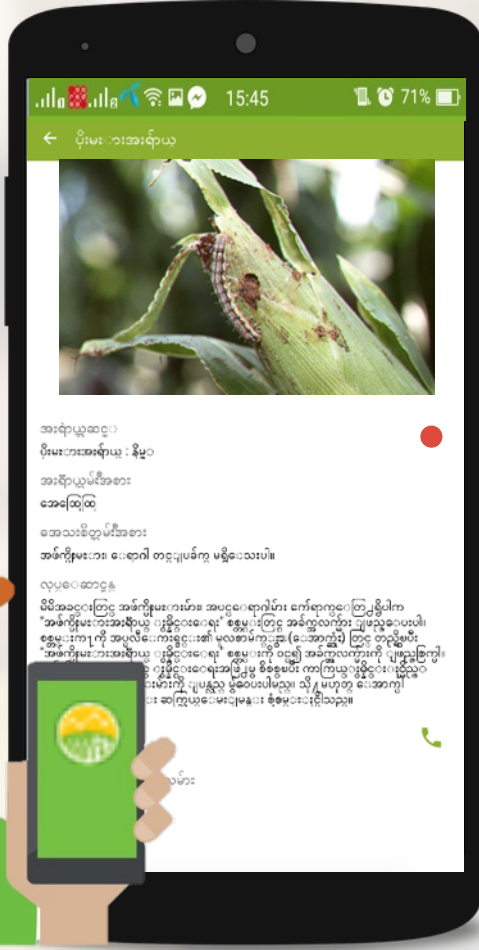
15:45 71%

ပိုးမႊားအႏၲရာယ္

အႏၲရာယ္အဆင့္
ပိုးမႊားအႏၲရာယ္ - နိမ့္

အႏၲရာယ္အမ်ိဳးအစား
အေထြေထြ

အေသးစိတ္အမ်ိဳးအစား
အစ္ကိုပိုးမႊား၊ ေရာဂါ တင္ျပခ်က္ မရွိေသးပါ။

လုပ္ေဆာင္ရန္
မိမိအခင္းတြင္ အစ္ကိုပိုးမႊားမ်ား၊ အပင္ေရာဂါမ်ား ေက်ာ္ရာက္ေတြ႕ရွိပါက "အစ္ကိုပိုးမႊားအႏၲရာယ္ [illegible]" စနစ္အတြင္း အခ်က္အလက္မ်ား ျဖည့္ေပးပါ။ စနစ္မွ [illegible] တြင္ တင္ၿပီး "အစ္ကိုပိုးမႊားအႏၲရာယ္ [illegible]" စနစ္မွ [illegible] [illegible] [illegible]